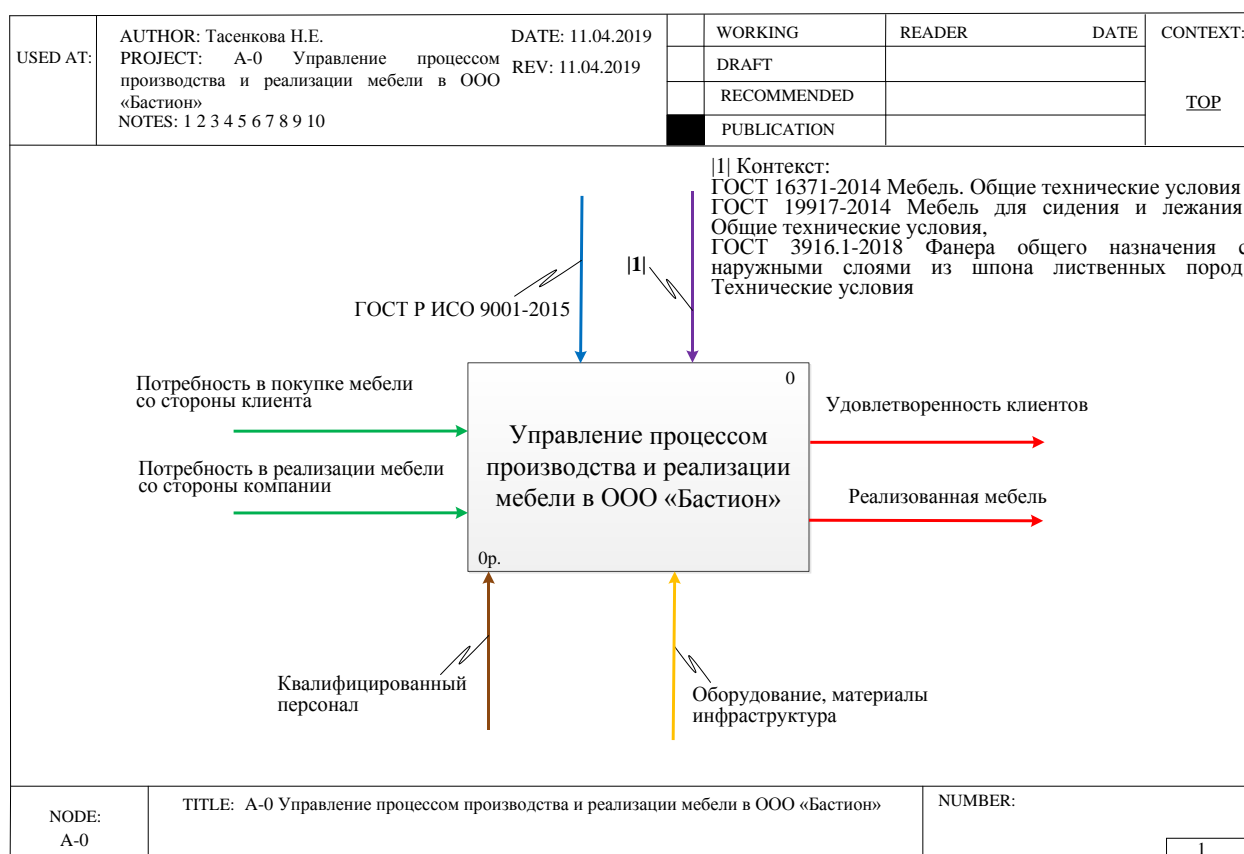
USED AT:

AUTHOR: Тасенкова Н.Е.
PROJECT: А-0 Управление процессом производства и реализации мебели в ООО «Бастион»
NOTES: 1 2 3 4 5 6 7 8 9 10

DATE: 11.04.2019
REV: 11.04.2019

| | WORKING | READER | DATE | CONTEXT: |
|---|---|---|---|---|
| | DRAFT | | | |
| | RECOMMENDED | | | TOP |
| | PUBLICATION | | | |

|1| Контекст:
ГОСТ 16371-2014 Мебель. Общие технические условия
ГОСТ 19917-2014 Мебель для сидения и лежания Общие технические условия,
ГОСТ 3916.1-2018 Фанера общего назначения с наружными слоями из шпона лиственных пород Технические условия

ГОСТ Р ИСО 9001-2015

|1|

Потребность в покупке мебели со стороны клиента

Потребность в реализации мебели со стороны компании

0

Управление процессом производства и реализации мебели в ООО «Бастион»

0р.

Удовлетворенность клиентов

Реализованная мебель

Квалифицированный персонал

Оборудование, материалы инфраструктура

NODE:
A-0

TITLE: А-0 Управление процессом производства и реализации мебели в ООО «Бастион»

NUMBER:

1